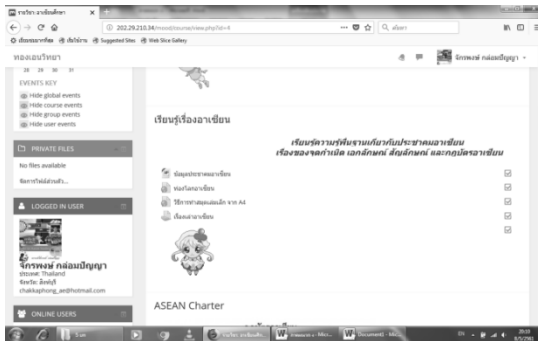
รายวิชา อาเซียนศึกษา ×

202.29.210.34/moodle/course/view.php?id=4

ค้นหา

เริ่มต้นการใช้งาน เริ่มใช้งาน Suggested Sites Web Slice Gallery

ทองแสนวิทยา

จักรพงษ์ กล่อมปัญญา

28 29 30 31

EVENTS KEY

Hide global events
Hide course events
Hide group events
Hide user events

PRIVATE FILES

No files available

จัดการไฟล์ส่วนตัว...

LOGGED IN USER

จักรพงษ์ กล่อมปัญญา
ประเทศ: Thailand
จังหวัด: สิงห์บุรี
chakkaphong_ae@hotmail.com

ONLINE USERS

เรียนรู้เรื่องอาเซียน

เรียนรู้ความรู้พื้นฐานเกี่ยวกับประชาคมอาเซียน
เรื่องของจุดกำเนิด เอกลักษณ์ สัญลักษณ์ และกฎบัตรอาเซียน

ข้อมูลประชาคมอาเซียน
ท่องโลกอาเซียน
วีดีทัศน์สมุดเล่มเล็ก จาก A4
เรื่องเล่าอาเซียน

ASEAN Charter

Start

29:09
5/5/2561